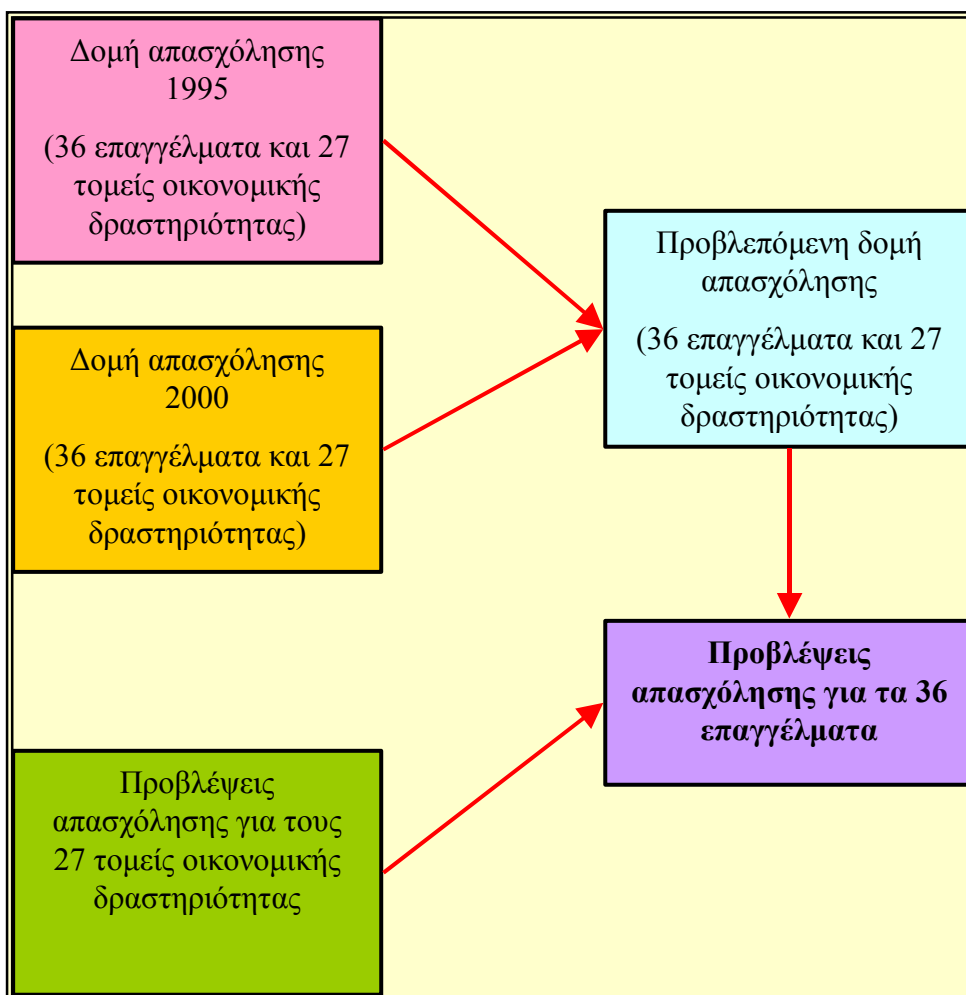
Δομή απασχόλησης 1995

(36 επαγγέλματα και 27 τομείς οικονομικής δραστηριότητας)

Δομή απασχόλησης 2000

(36 επαγγέλματα και 27 τομείς οικονομικής δραστηριότητας)

Προβλέψεις απασχόλησης για τους 27 τομείς οικονομικής δραστηριότητας

Προβλεπόμενη δομή απασχόλησης

(36 επαγγέλματα και 27 τομείς οικονομικής δραστηριότητας)

**Προβλέψεις απασχόλησης για τα 36 επαγγέλματα**